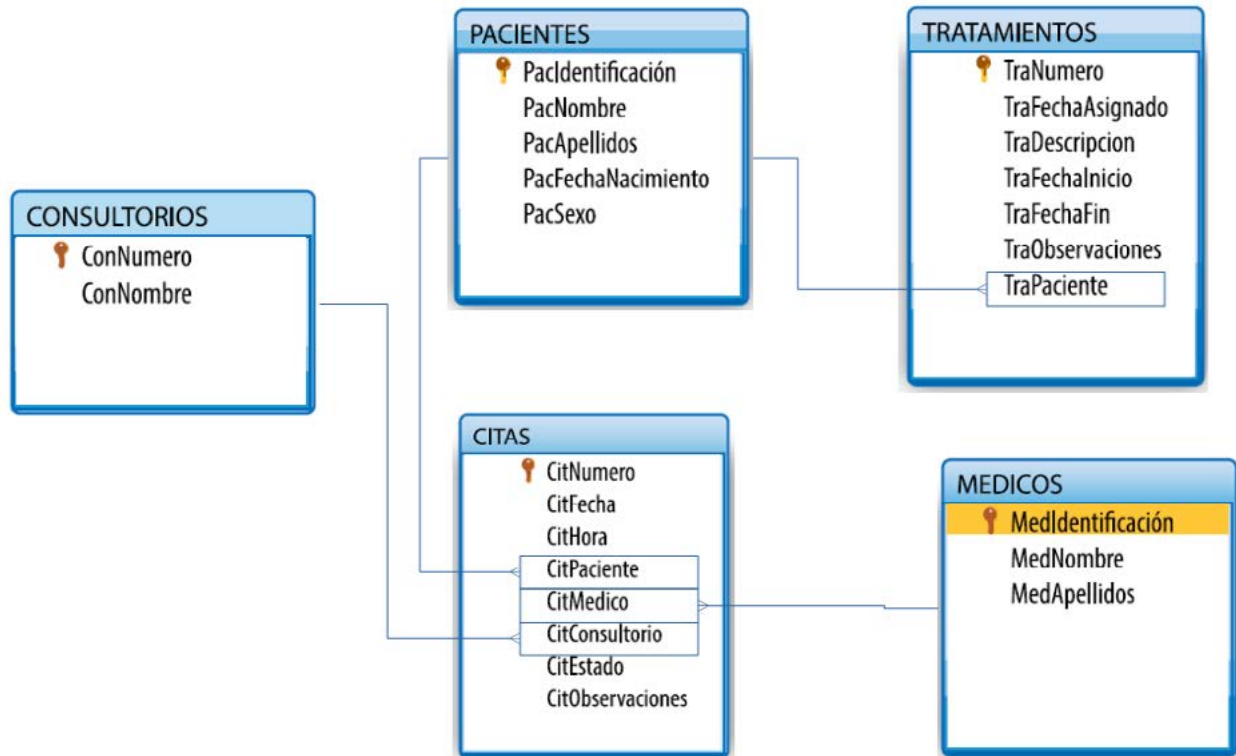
PACIENTES
PacIdentificación
PacNombre
PacApellidos
PacFechaNacimiento
PacSexo

TRATAMIENTOS
TraNumero
TraFechaAsignado
TraDescripcion
TraFechaInicio
TraFechaFin
TraObservaciones
TraPaciente

CONSULTORIOS
ConNumero
ConNombre

CITAS
CitNumero
CitFecha
CitHora
CitPaciente
CitMedico
CitConsultorio
CitEstado
CitObservaciones

MEDICOS
MedIdentificación
MedNombre
MedApellidos